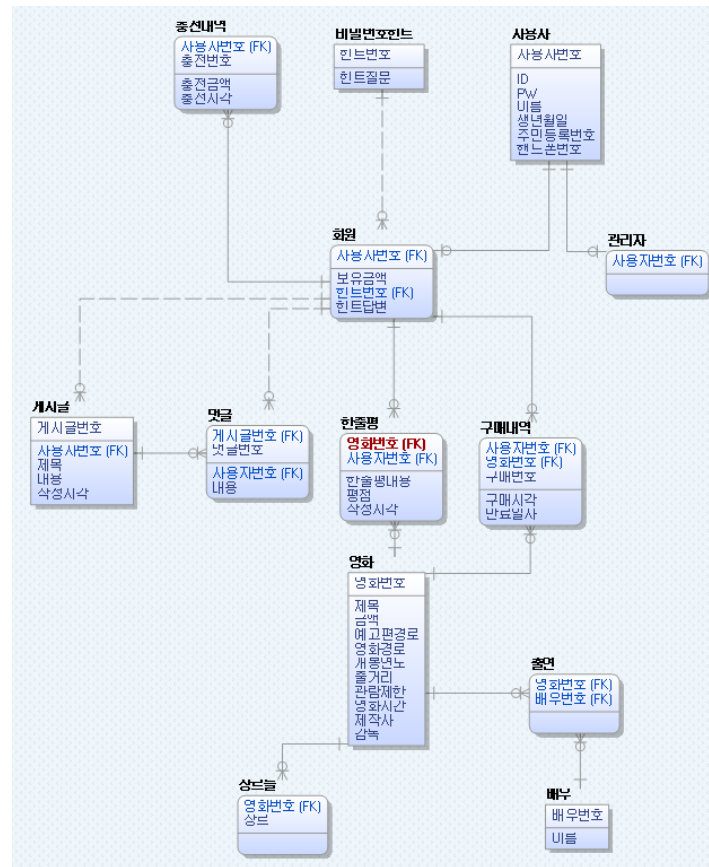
충전내역
사용자번호 (FK)
충전번호
충전금액
충전시각

비밀번호힌트
힌트번호
힌트질문

사용자
사용자번호
ID
PW
이름
생년월일
주민등록번호
핸드폰번호

회원
사용자번호 (FK)
보유금액
힌트번호 (FK)
힌트답변

관리자
사용자번호 (FK)

게시글
게시글번호
사용자번호 (FK)
제목
내용
작성시각

댓글
게시글번호 (FK)
댓글번호
사용자번호 (FK)
내용

한줄평
영화번호 (FK)
사용자번호 (FK)
한줄평내용
평점
작성시각

구매내역
사용자번호 (FK)
영화번호 (FK)
구매번호
구매시각
만료일시

영화
영화번호
제목
금액
예고편경로
영화경로
개봉년도
줄거리
관람제한
영화시간
제작사
감독

출연
영화번호 (FK)
배우번호 (FK)

장르들
영화번호 (FK)
장르

배우
배우번호
이름